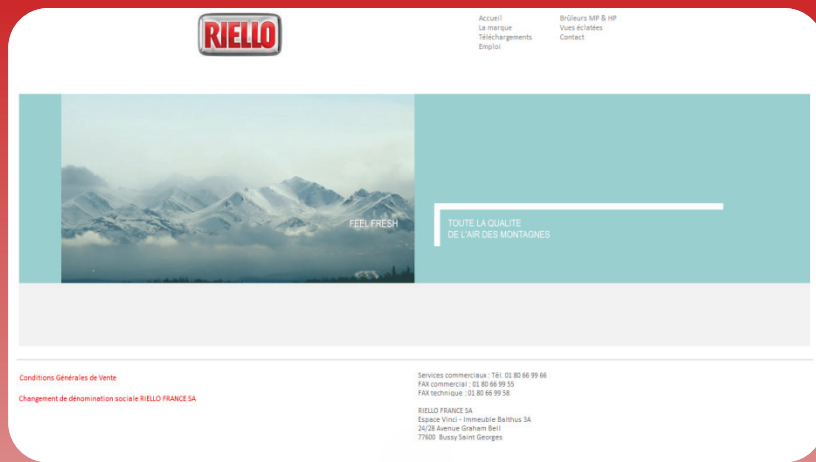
RIELLO

Accueil
La marque
Téléchargements
Emploi

Brûleurs MF & HP
Vues éclatées
Contact

FEEL FRESH

TOUTE LA QUALITE
DE L'AIR DES MONTAGNES

Conditions Générales de Vente

Changement de dénomination sociale RIELLO FRANCE SA

Services commerciaux : Tél. 01 80 66 99 66
FAX commercial : 01 80 66 99 55
FAX technique : 01 80 66 99 58

RIELLO FRANCE SA
Espace Vinci - Immeuble Balthus 3A
24/28 Avenue Graham Bell
77600 Bussy Saint Georges